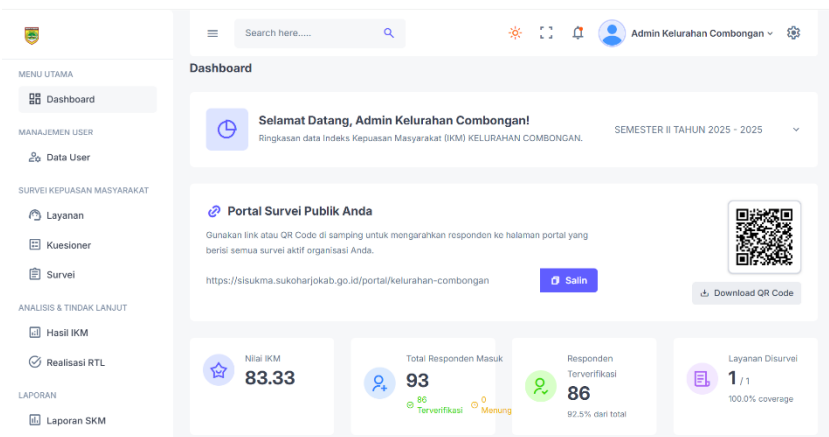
MENU UTAMA

Dashboard

MANAJEMEN USER

Data User

SURVEI KEPUASAN MASYARAKAT

Layanan

Kuesioner

Survei

ANALISIS & TINDAK LANJUT

Hasil IKM

Realisasi RTL

LAPORAN

Laporan SKM

Search here.....

Admin Kelurahan Combongan

Dashboard

Selamat Datang, Admin Kelurahan Combongan!

Ringkasan data Indeks Kepuasan Masyarakat (IKM) KELURAHAN COMBONGAN.

SEMESTER II TAHUN 2025 - 2025

Portal Survei Publik Anda

Gunakan link atau QR Code di samping untuk mengarahkan responden ke halaman portal yang berisi semua survei aktif organisasi Anda.

https://sisukma.sukoharjokab.go.id/portal/kelurahan-combongan

Salin

Download QR Code

Nilai IKM

83.33

Total Responden Masuk

93

86 Terverifikasi

0 Menung

Responden Terverifikasi

86

92.5% dari total

Layanan Disurvei

1 / 1

100.0% coverage